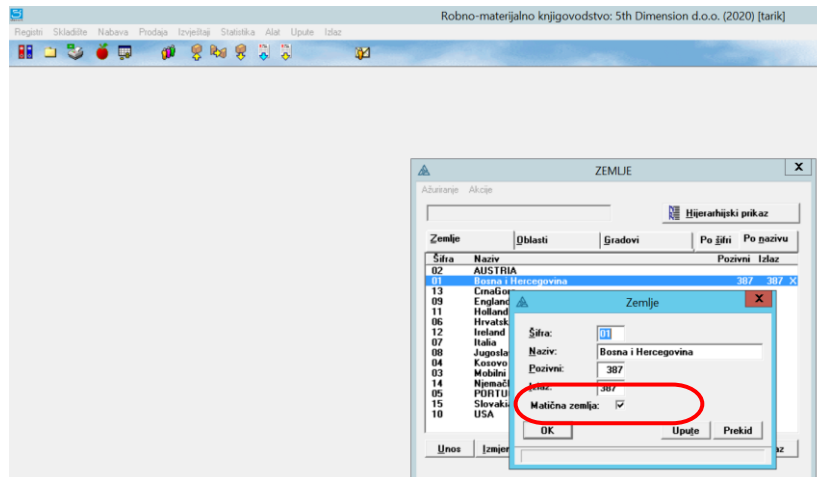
Robno-materijalno knjigovodstvo: 5th Dimension d.o.o. (2020) [tarik]

Registri Skladište Nabava Prodaja Izvještaji Statistika Alat Upute Izlaz

ZEMLJE

Ažuriranje Akcije

Hijerarhijski prikaz

Zemlje Oblasti Gradovi Po šifri Po nazivu

| Šifra | Naziv | Pozivni | Izlaz |
|---|---|---|---|
| 02 | AUSTRIA | | |
| 01 | Bosna i Hercegovina | 387 | 387 |
| 13 | CrnaGor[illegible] | | |
| 09 | England | | |
| 11 | Holland | | |
| 06 | Hrvatsk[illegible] | | |
| 12 | Ireland | | |
| 07 | Italia | | |
| 08 | Jugosla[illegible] | | |
| 04 | Kosovo | | |
| 03 | Mobilni | | |
| 14 | Njemač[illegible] | | |
| 05 | PORTU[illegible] | | |
| 15 | Slovaki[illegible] | | |
| 10 | USA | | |

Unos Izmje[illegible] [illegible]az

Zemlje

Šifra: 01
Naziv: Bosna i Hercegovina
Pozivni: 387
Izlaz: 387
Matična zemlja: ✓

OK Upute Prekid